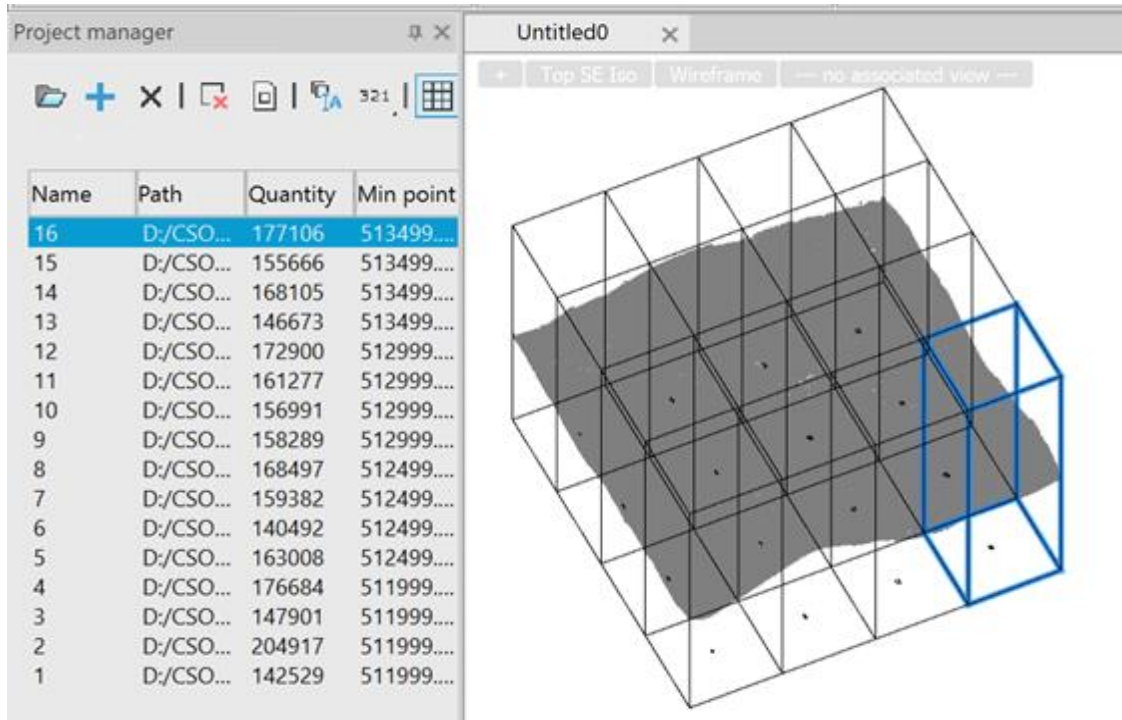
Project manager

Untitled0

+ Top SE Iso Wireframe --- no associated view ---

321

| Name | Path | Quantity | Min point |
|---|---|---|---|
| 16 | D:/CSO... | 177106 | 513499.... |
| 15 | D:/CSO... | 155666 | 513499.... |
| 14 | D:/CSO... | 168105 | 513499.... |
| 13 | D:/CSO... | 146673 | 513499.... |
| 12 | D:/CSO... | 172900 | 512999.... |
| 11 | D:/CSO... | 161277 | 512999.... |
| 10 | D:/CSO... | 156991 | 512999.... |
| 9 | D:/CSO... | 158289 | 512999.... |
| 8 | D:/CSO... | 168497 | 512499.... |
| 7 | D:/CSO... | 159382 | 512499.... |
| 6 | D:/CSO... | 140492 | 512499.... |
| 5 | D:/CSO... | 163008 | 512499.... |
| 4 | D:/CSO... | 176684 | 511999.... |
| 3 | D:/CSO... | 147901 | 511999.... |
| 2 | D:/CSO... | 204917 | 511999.... |
| 1 | D:/CSO... | 142529 | 511999.... |